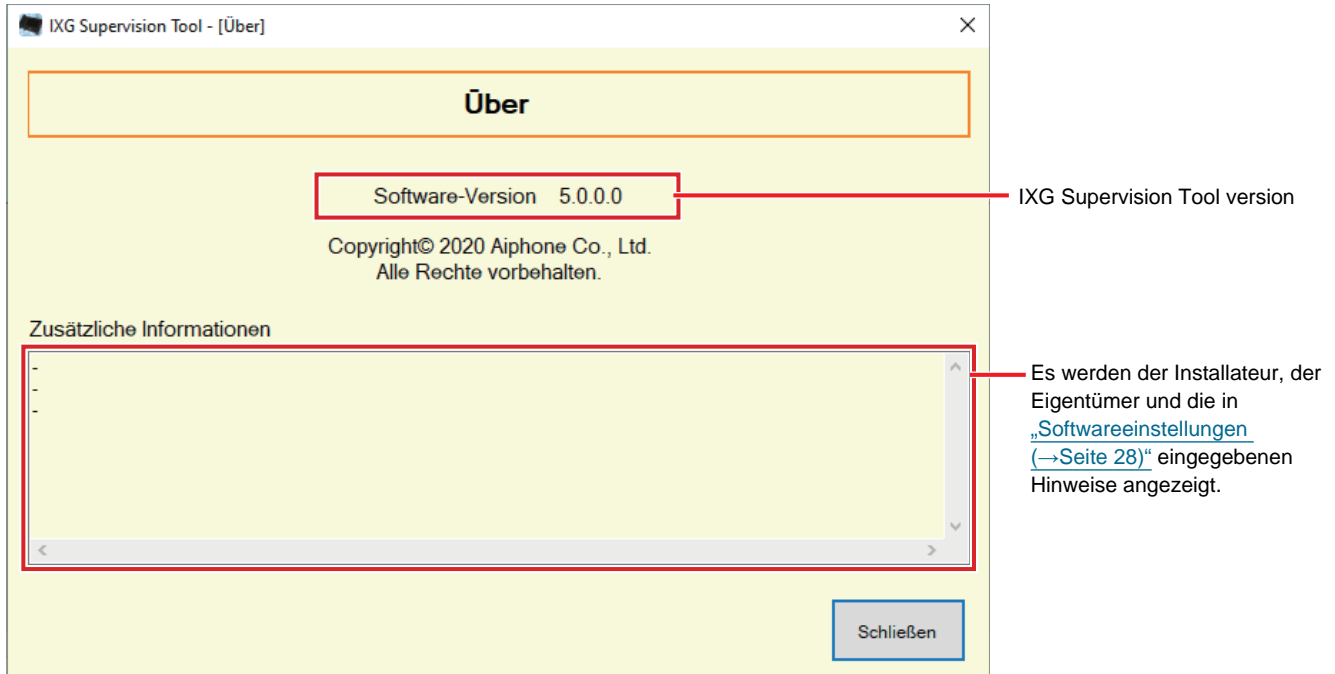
IXG Supervision Tool - [Über]

Über

Software-Version 5.0.0.0

IXG Supervision Tool version

Copyright© 2020 Aiphone Co., Ltd.
Alle Rechte vorbehalten.

Zusätzliche Informationen

-
-
-

Es werden der Installateur, der Eigentümer und die in „Softwareeinstellungen (→Seite 28)“ eingegebenen Hinweise angezeigt.

Schließen